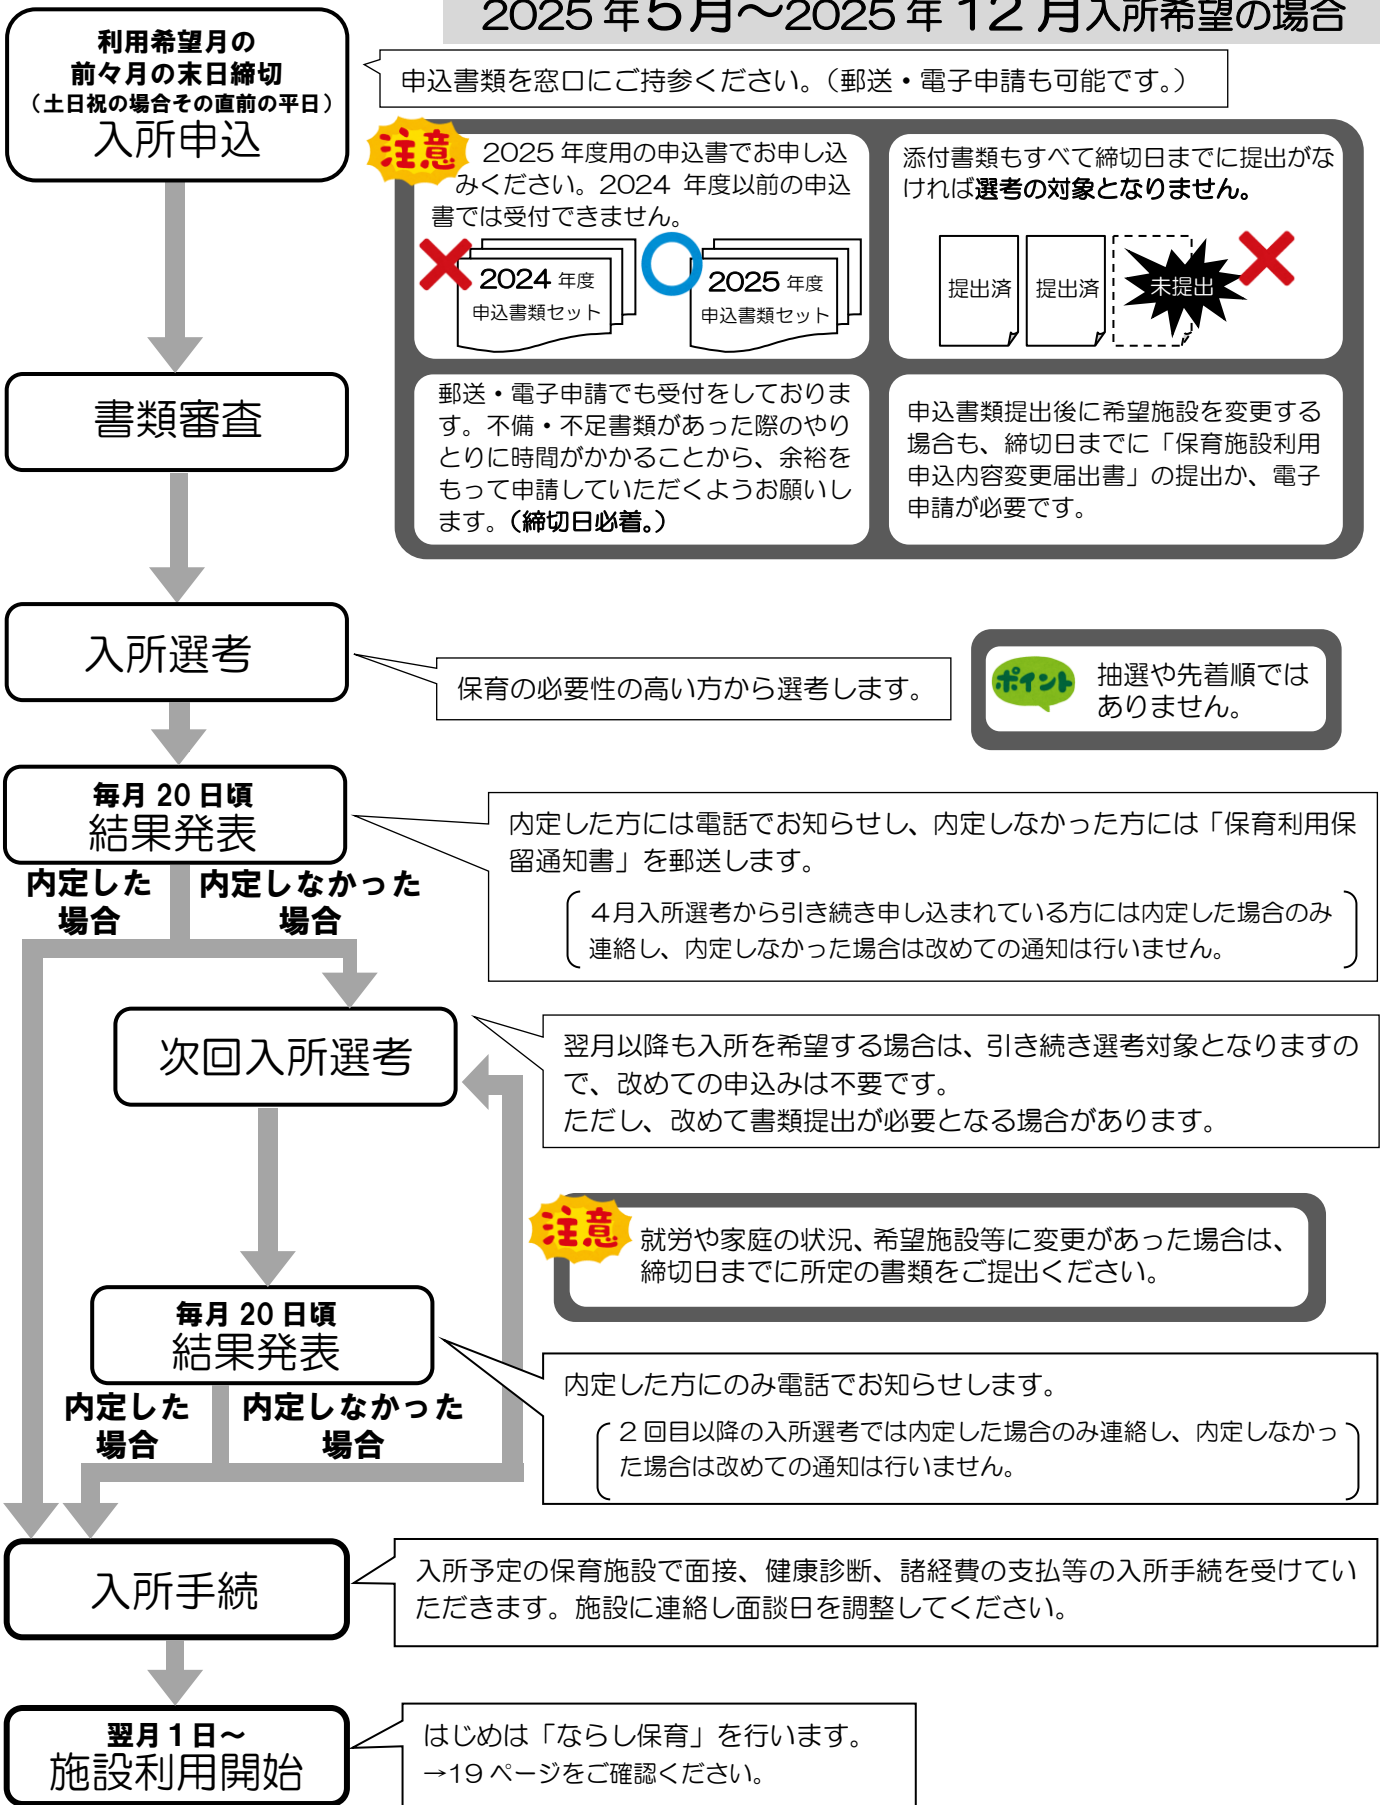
2025 年５月～2025 年 12 月入所希望の場合

利用希望月の
前々月の末日締切
（土日祝の場合その直前の平日）
入所申込

申込書類を窓口にご持参ください。（郵送・電子申請も可能です。）

注意 2025 年度用の申込書でお申し込みください。2024 年度以前の申込書では受付できません。

2024 年度 申込書類セット

2025 年度 申込書類セット

添付書類もすべて締切日までに提出がなければ選考の対象となりません。

提出済 提出済 未提出

書類審査

郵送・電子申請でも受付をしております。不備・不足書類があった際のやりとりに時間がかかることから、余裕をもって申請していただくようお願いします。（締切日必着。）

申込書類提出後に希望施設を変更する場合も、締切日までに「保育施設利用申込内容変更届出書」の提出か、電子申請が必要です。

入所選考

保育の必要性の高い方から選考します。

ポイント 抽選や先着順ではありません。

毎月 20 日頃
結果発表

内定した方には電話でお知らせし、内定しなかった方には「保育利用保留通知書」を郵送します。

（４月入所選考から引き続き申し込まれている方には内定した場合のみ連絡し、内定しなかった場合は改めての通知は行いません。）

内定した場合 内定しなかった場合

次回入所選考

翌月以降も入所を希望する場合は、引き続き選考対象となりますので、改めての申込みは不要です。
ただし、改めて書類提出が必要となる場合があります。

注意 就労や家庭の状況、希望施設等に変更があった場合は、締切日までに所定の書類をご提出ください。

毎月 20 日頃
結果発表

内定した方にのみ電話でお知らせします。

（２回目以降の入所選考では内定した場合のみ連絡し、内定しなかった場合は改めての通知は行いません。）

内定した場合 内定しなかった場合

入所手続

入所予定の保育施設で面接、健康診断、諸経費の支払等の入所手続を受けていただきます。施設に連絡し面談日を調整してください。

翌月１日～
施設利用開始

はじめは「ならし保育」を行います。
→19 ページをご確認ください。